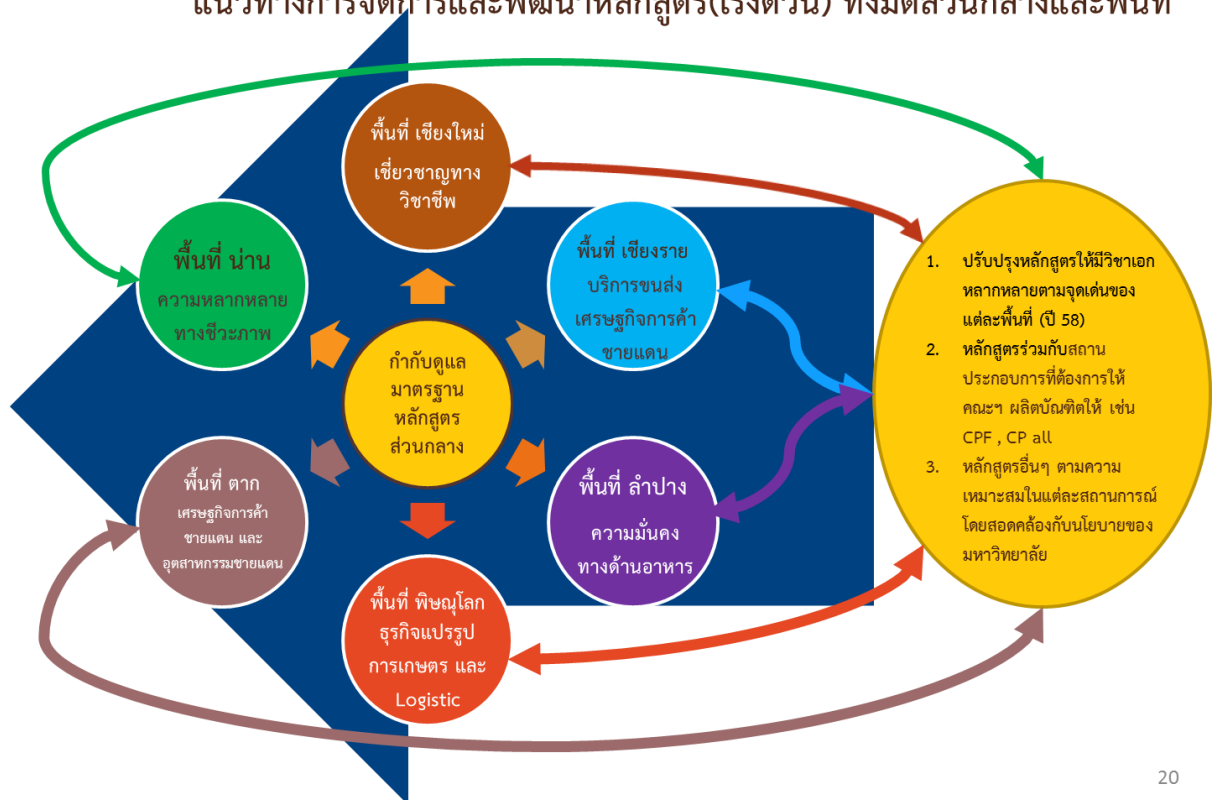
แนวทางการจัดการและพัฒนาหลักสูตร(เร่งด่วน) ทั้งมิติส่วนกลางและพื้นที่

พื้นที่ เชียงใหม่
เชี่ยวชาญทางวิชาชีพ

พื้นที่ น่าน
ความหลากหลายทางชีวะภาพ

พื้นที่ เชียงราย
บริการขนส่ง
เศรษฐกิจการค้าชายแดน

กำกับดูแล
มาตรฐาน
หลักสูตร
ส่วนกลาง

พื้นที่ ตาก
เศรษฐกิจการค้าชายแดน และอุตสาหกรรมชายแดน

พื้นที่ ลำปาง
ความมั่นคงทางด้านอาหาร

พื้นที่ พิษณุโลก
ธุรกิจแปรรูปการเกษตร และ Logistic

1. ปรับปรุงหลักสูตรให้มีวิชาเอกหลากหลายตามจุดเด่นของแต่ละพื้นที่ (ปี 58)
2. หลักสูตรร่วมกับสถานประกอบการที่ต้องการให้คณะฯ ผลิตบัณฑิตให้ เช่น CPF , CP all
3. หลักสูตรอื่นๆ ตามความเหมาะสมในแต่ละสถานการณ์โดยสอดคล้องกับนโยบายของมหาวิทยาลัย

20